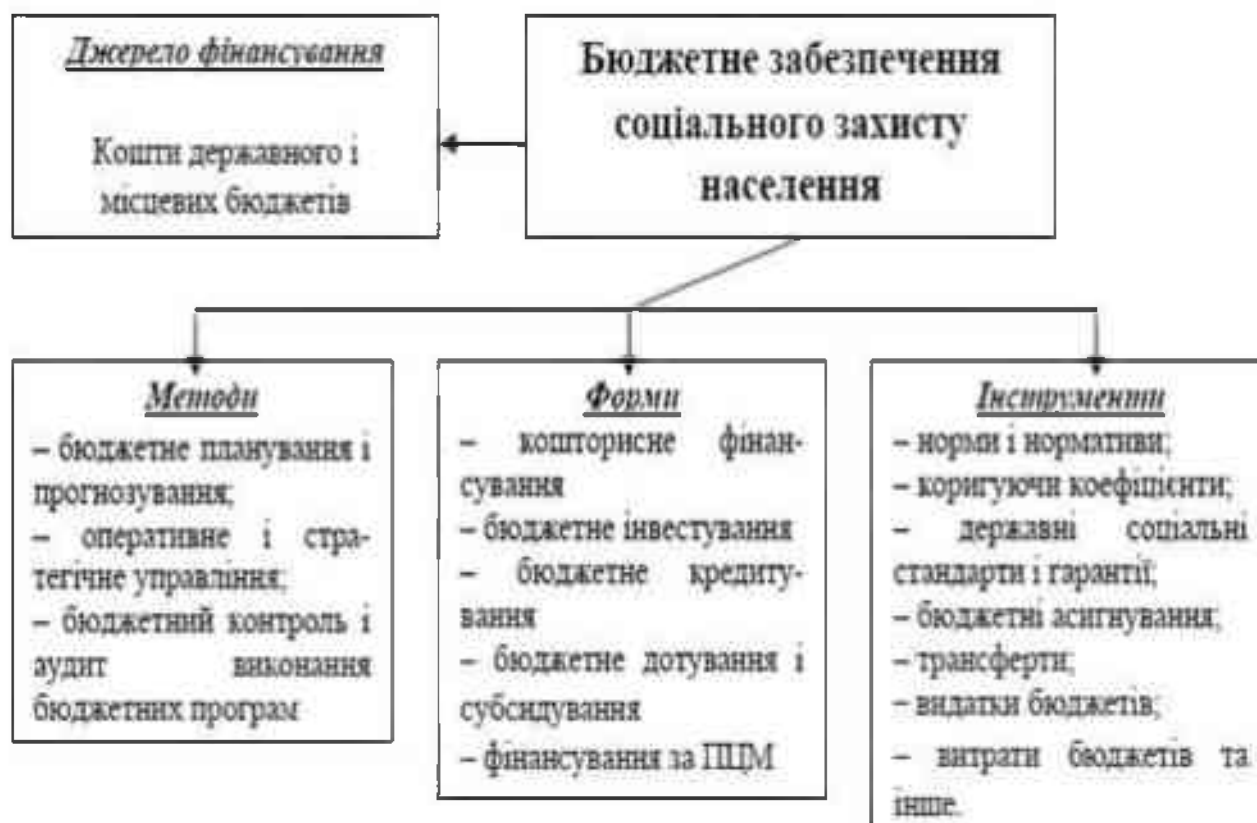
Джерело фінансування

Кошти державного і місцевих бюджетів

Бюджетне забезпечення соціального захисту населення

Методи
– бюджетне планування і прогнозування;
– оперативне і стратегічне управління;
– бюджетний контроль і аудит виконання бюджетних програм

Форми
– кошторисне фінансування
– бюджетне інвестування
– бюджетне кредитування
– бюджетне дотування і субсидування
– фінансування за ПЦМ

Інструменти
– норми і нормативи;
– коригуючи коефіцієнти;
– державні соціальні стандарти і гарантії;
– бюджетні асигнування;
– трансферти;
– видатки бюджетів;
– витрати бюджетів та інше.